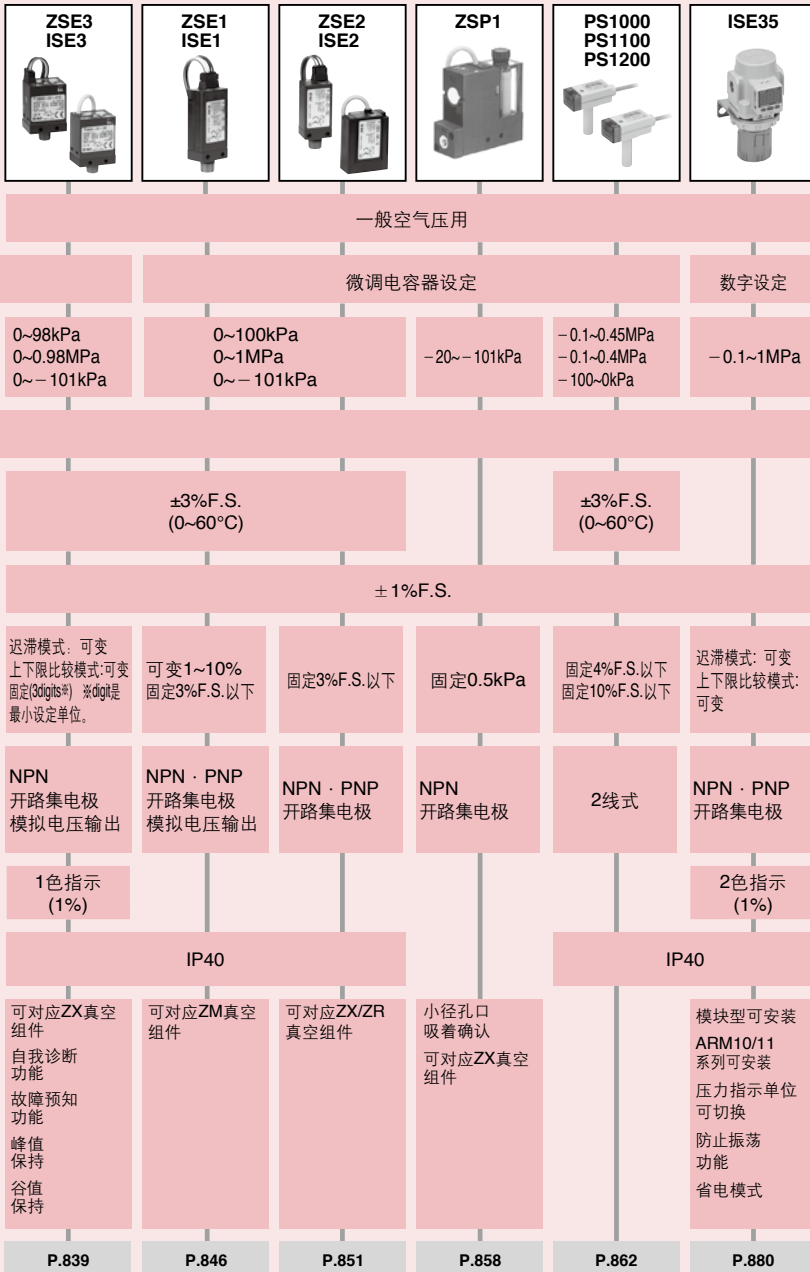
ZSE3
ISE3

ZSE1
ISE1

ZSE2
ISE2

ZSP1

PS1000
PS1100
PS1200

ISE35

一般空气压用

微调电容器设定

数字设定

0~98kPa
0~0.98MPa
0~－101kPa

0~100kPa
0~1MPa
0~－101kPa

－20~－101kPa

－0.1~0.45MPa
－0.1~0.4MPa
－100~0kPa

－0.1~1MPa

±3%F.S.
(0~60°C)

±3%F.S.
(0~60°C)

±1%F.S.

迟滞模式：可变
上下限比较模式:可变
固定(3digits※) ※digit是最小设定单位。

可变1~10%
固定3%F.S.以下

固定3%F.S.以下

固定0.5kPa

固定4%F.S.以下
固定10%F.S.以下

迟滞模式：可变
上下限比较模式：可变

NPN
开路集电极
模拟电压输出

NPN · PNP
开路集电极
模拟电压输出

NPN · PNP
开路集电极

NPN
开路集电极

2线式

NPN · PNP
开路集电极

1色指示
(1%)

2色指示
(1%)

IP40

IP40

可对应ZX真空组件
自我诊断功能
故障预知功能
峰值保持
谷值保持

可对应ZM真空组件

可对应ZX/ZR真空组件

小径孔口吸着确认
可对应ZX真空组件

模块型可安装
ARM10/11系列可安装
压力指示单位可切换
防止振荡功能
省电模式

P.839

P.846

P.851

P.858

P.862

P.880